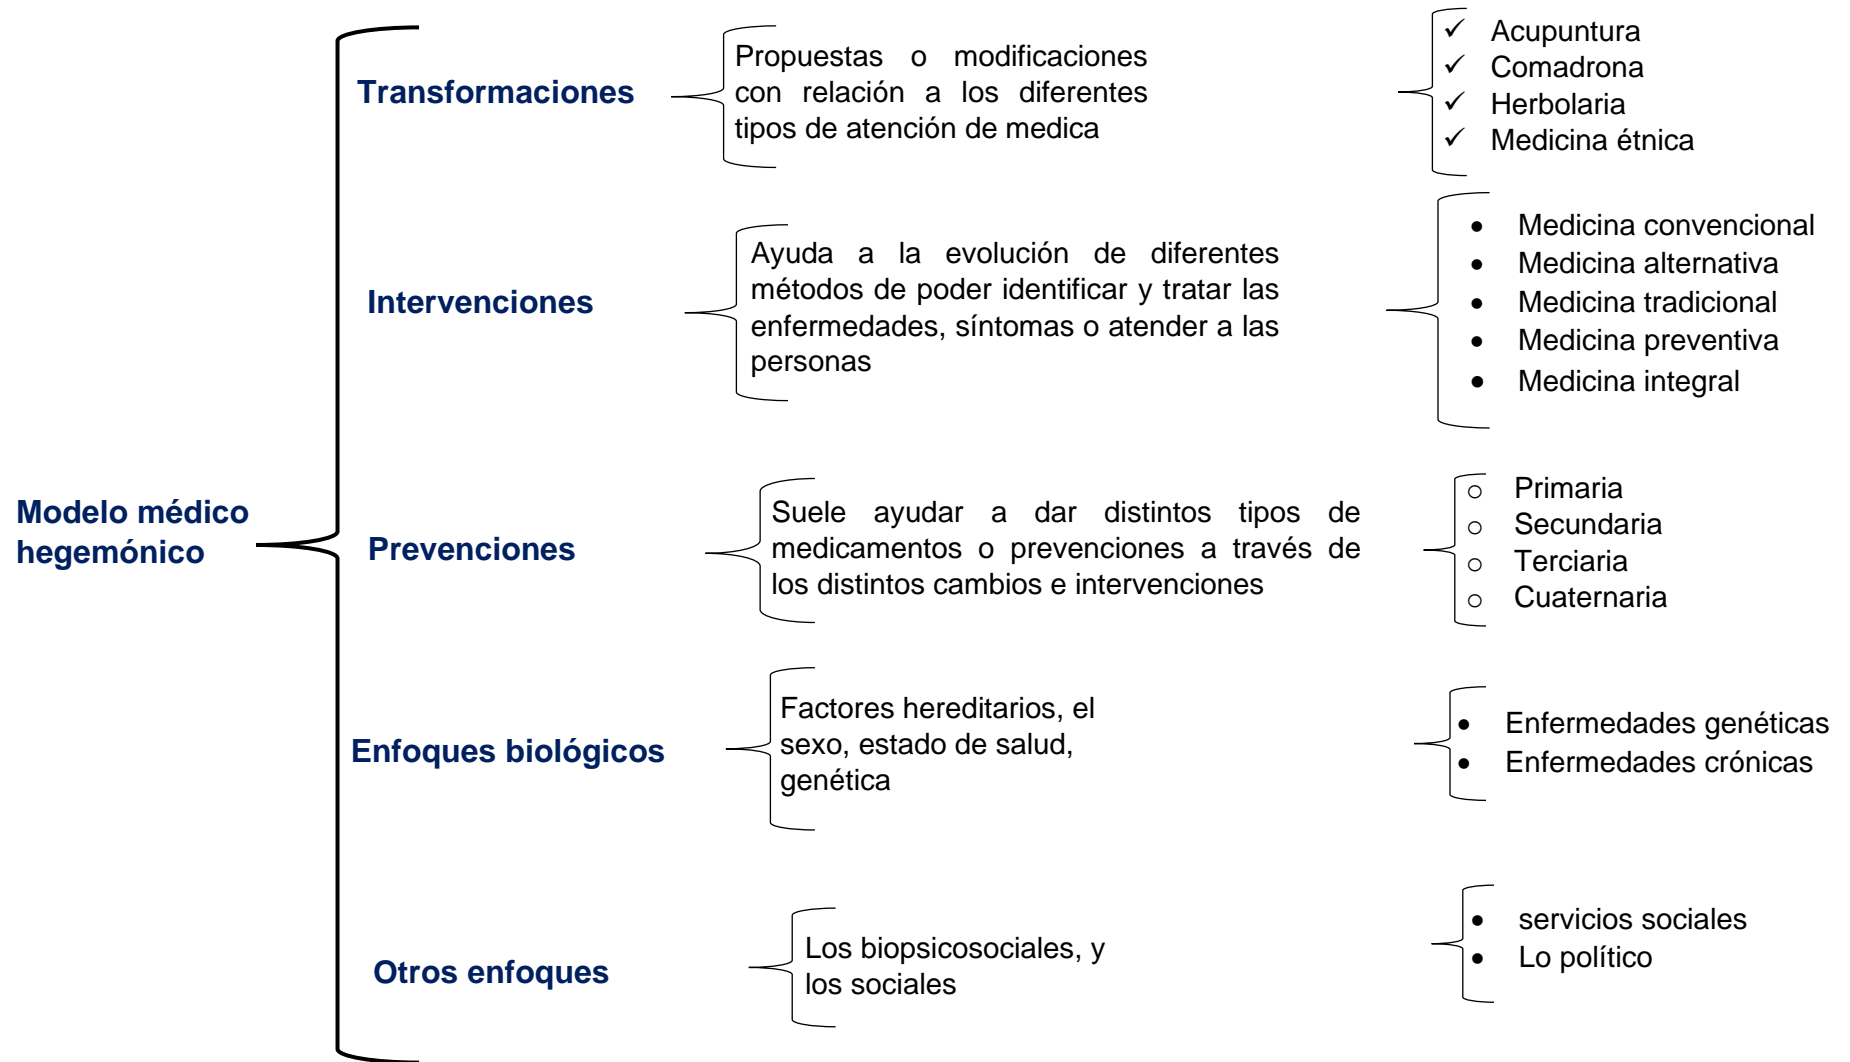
Modelo médico hegemónico

Transformaciones

Propuestas o modificaciones con relación a los diferentes tipos de atención de medica

✓ Acupuntura
✓ Comadrona
✓ Herbolaria
✓ Medicina étnica

Intervenciones

Ayuda a la evolución de diferentes métodos de poder identificar y tratar las enfermedades, síntomas o atender a las personas

• Medicina convencional
• Medicina alternativa
• Medicina tradicional
• Medicina preventiva
• Medicina integral

Prevenciones

Suele ayudar a dar distintos tipos de medicamentos o prevenciones a través de los distintos cambios e intervenciones

○ Primaria
○ Secundaria
○ Terciaria
○ Cuaternaria

Enfoques biológicos

Factores hereditarios, el sexo, estado de salud, genética

• Enfermedades genéticas
• Enfermedades crónicas

Otros enfoques

Los biopsicosociales, y los sociales

• servicios sociales
• Lo político